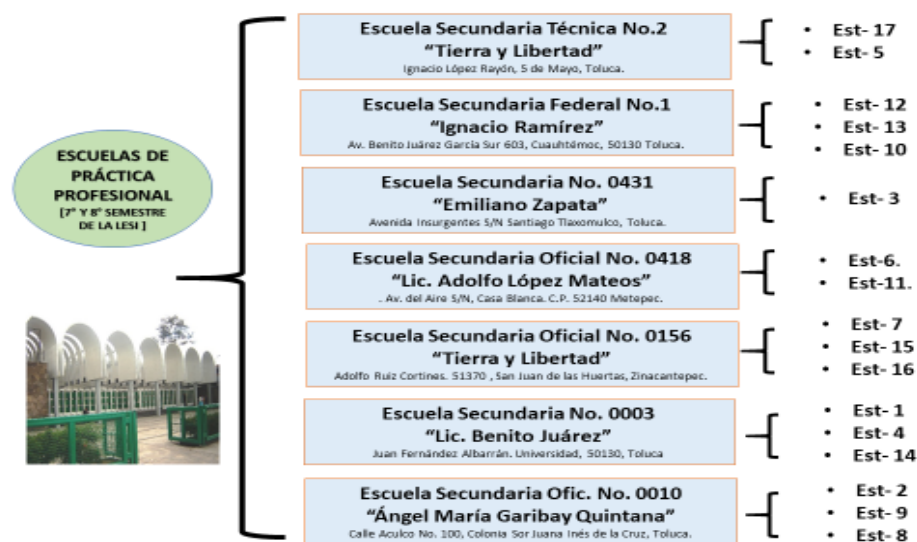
ESCUELAS DE PRÁCTICA PROFESIONAL
[7° Y 8° SEMESTRE DE LA LESI ]

Escuela Secundaria Técnica No.2
"Tierra y Libertad"
Ignacio López Rayón, 5 de Mayo, Toluca.

- Est- 17
- Est- 5

Escuela Secundaria Federal No.1
"Ignacio Ramírez"
Av. Benito Juárez García Sur 603, Cuauhtémoc, 50130 Toluca.

- Est- 12
- Est- 13
- Est- 10

Escuela Secundaria No. 0431
"Emiliano Zapata"
Avenida Insurgentes S/N Santiago Tlaxomulco, Toluca.

- Est- 3

Escuela Secundaria Oficial No. 0418
"Lic. Adolfo López Mateos"
. Av. del Aire S/N, Casa Blanca. C.P. 52140 Metepec.

- Est-6.
- Est-11.

Escuela Secundaria Oficial No. 0156
"Tierra y Libertad"
Adolfo Ruiz Cortines. 51370 , San Juan de las Huertas, Zinacantepec.

- Est- 7
- Est- 15
- Est- 16

Escuela Secundaria No. 0003
"Lic. Benito Juárez"
Juan Fernández Albarrán. Universidad, 50130, Toluca

- Est- 1
- Est- 4
- Est- 14

Escuela Secundaria Ofic. No. 0010
"Ángel María Garibay Quintana"
Calle Aculco No. 100, Colonia Sor Juana Inés de la Cruz, Toluca.

- Est- 2
- Est- 9
- Est- 8